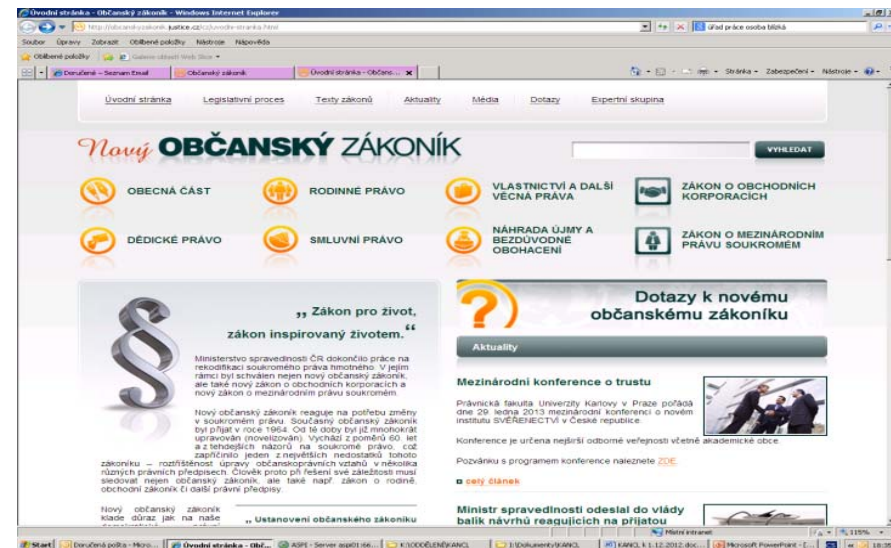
Úvodní stránka - Občanský zákoník - Windows Internet Explorer

http://obcanskyzakonik.justice.cz/cz/uvodni-stranka.html

Úřad práce osoba blízká

Soubor Úpravy Zobrazit Oblíbené položky Nástroje Nápověda

Oblíbené položky Galerie oblastí Web Slice

Doručené - Seznam Email | Občanský zákoník | Úvodní stránka - Občans...

Stránka Zabezpečení Nástroje

Úvodní stránka Legislativní proces Texty zákonů Aktuality Média Dotazy Expertní skupina

Nový OBČANSKÝ ZÁKONÍK

VYHLEDAT

OBECNÁ ČÁST

RODINNÉ PRÁVO

VLASTNICTVÍ A DALŠÍ VĚCNÁ PRÁVA

ZÁKON O OBCHODNÍCH KORPORACÍCH

DĚDICKÉ PRÁVO

SMLUVNÍ PRÁVO

NÁHRADA ÚJMY A BEZDŮVODNÉ OBOHACENÍ

ZÁKON O MEZINÁRODNÍM PRÁVU SOUKROMÉM

„ Zákon pro život, zákon inspirovaný životem.“

Ministerstvo spravedlnosti ČR dokončilo práce na rekodifikaci soukromého práva hmotného. V jejím rámci byl schválen nejen nový občanský zákoník, ale také nový zákon o obchodních korporacích a nový zákon o mezinárodním právu soukromém.

Nový občanský zákoník reaguje na potřebu změny v soukromém právu. Současný občanský zákoník byl přijat v roce 1964. Od té doby byl již mnohokrát upravován (novelizován). Vychází z poměrů 60. let a z tehdejších názorů na soukromé právo, což zapříčinilo jeden z největších nedostatků tohoto zákoníku – roztříštěnost úpravy občanskoprávních vztahů v několika různých právních předpisech. Člověk proto při řešení své záležitosti musí sledovat nejen občanský zákoník, ale také např. zákon o rodině, obchodní zákoník či další právní předpisy.

Nový občanský zákoník klade důraz jak na naše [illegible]

„ Ustanovení občanského zákoníku

Dotazy k novému občanskému zákoníku

Aktuality

Mezinárodní konference o trustu

Právnická fakulta Univerzity Karlovy v Praze pořádá dne 29. ledna 2013 mezinárodní konferenci o novém institutu SVĚŘENECTVÍ v České republice.

Konference je určena nejširší odborné veřejnosti včetně akademické obce

Pozvánku s programem konference naleznete ZDE

celý článek

Ministr spravedlnosti odeslal do vlády balík návrhů reagujících na přijatou

Místní intranet 115%

Start Doručená pošta - Micro... Úvodní stránka - Obč... ASPI - Server aspi01:66... K:\ODDĚLENÍ\KANCL I:\Dokumenty\KANCL KANCL k 1.12.2012.doc... Microsoft PowerPoint - [...